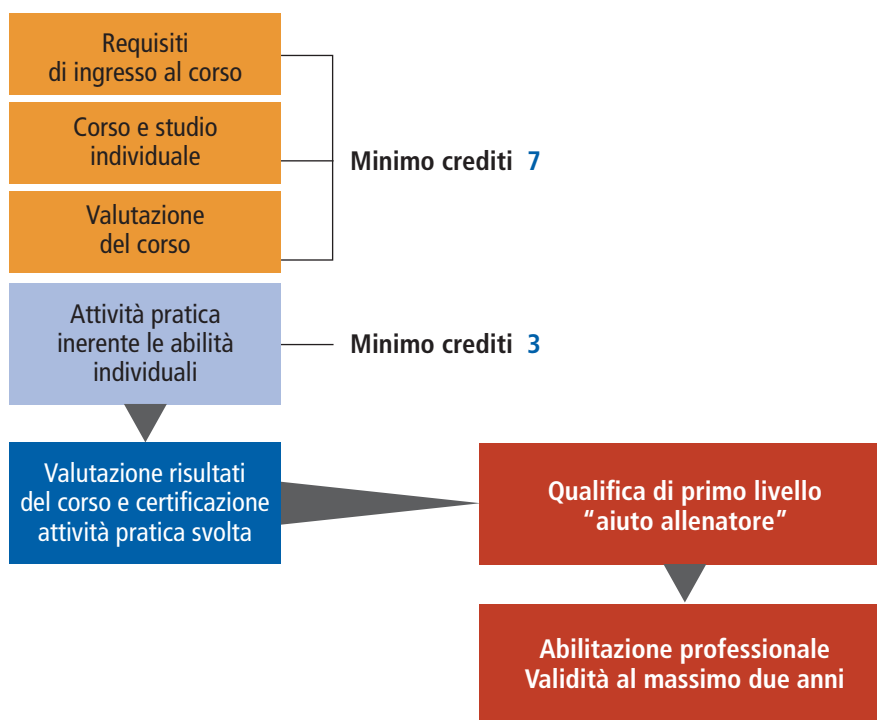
Requisiti di ingresso al corso

Corso e studio individuale

Valutazione del corso

Minimo crediti 7

Attività pratica inerente le abilità individuali

Minimo crediti 3

Valutazione risultati del corso e certificazione attività pratica svolta

Qualifica di primo livello ”aiuto allenatore”

Abilitazione professionale
Validità al massimo due anni